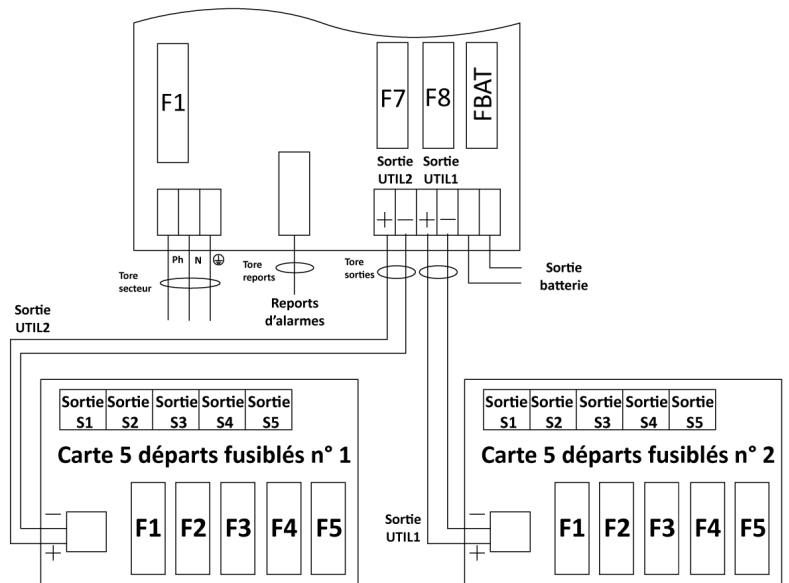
F1

F7

F8

FBAT

Sortie UTIL2

Sortie UTIL1

+ − + −

Ph N ⏚

Tore secteur

Tore reports

Tore sorties

Reports d'alarmes

Sortie batterie

Sortie UTIL2

| Sortie S1 | Sortie S2 | Sortie S3 | Sortie S4 | Sortie S5 |
|---|---|---|---|---|

Carte 5 départs fusiblés n° 1

−
+

F1 F2 F3 F4 F5

| Sortie S1 | Sortie S2 | Sortie S3 | Sortie S4 | Sortie S5 |
|---|---|---|---|---|

Carte 5 départs fusiblés n° 2

Sortie UTIL1

−
+

F1 F2 F3 F4 F5